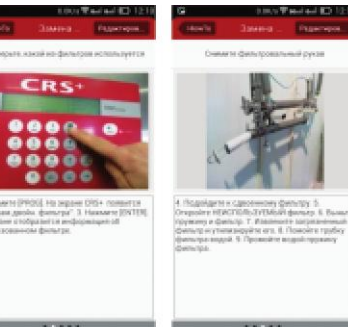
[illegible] 12:18
Инфо Замена Редактиров...
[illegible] жите, какой из фильтров используется
CRS+
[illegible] мите [PROG]. На экране CRS+ появится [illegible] двойн. фильтр". 3. Нажмите [ENTER]. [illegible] отобразится информация об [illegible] пользованном фильтре.

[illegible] 12:18
Инфо Замена Редактиров...
Снимите фильтровальный рукав
4. Подойдите к сдвоенному фильтру. 5. Откройте НЕИСПОЛЬЗУЕМЫЙ фильтр. 6. Выньте пружину и фильтр. 7. Извлеките загрязненный фильтр и утилизируйте его. 8. Помойте трубку фильтра водой. 9. Промойте водой пружину фильтра.